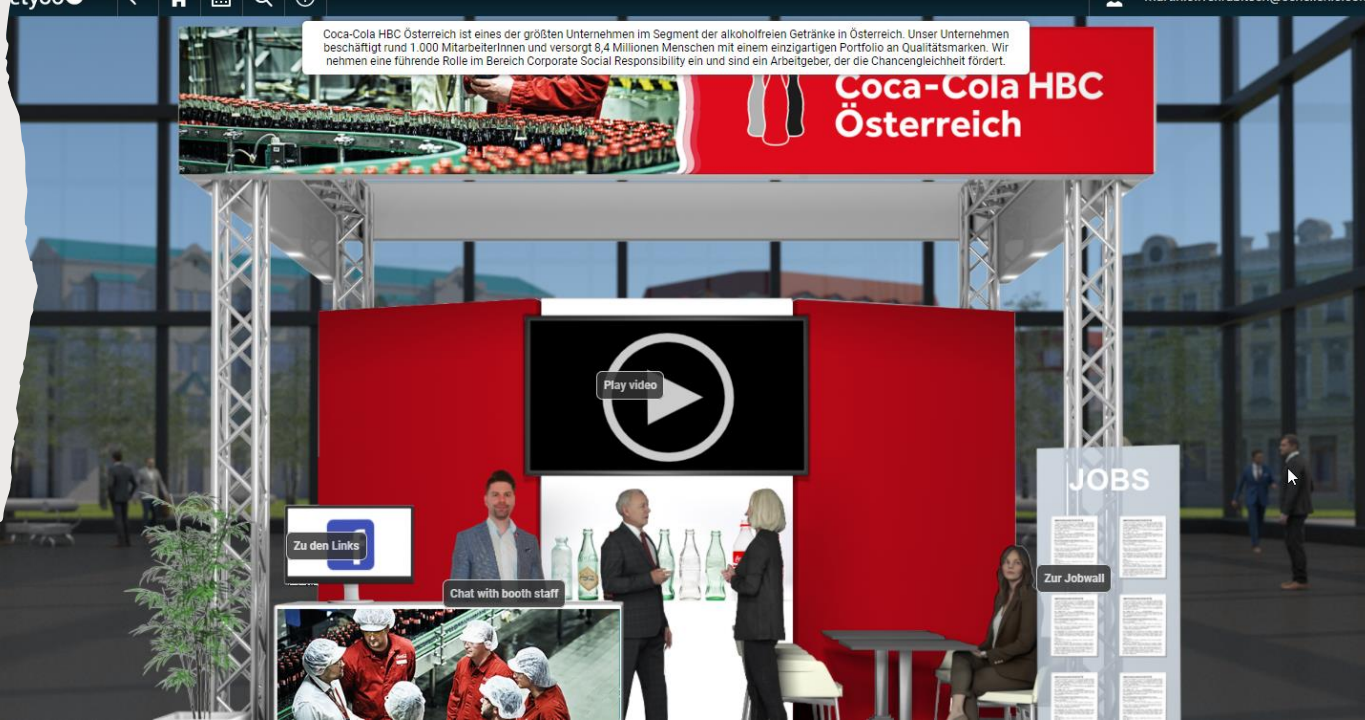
Coca-Cola HBC Österreich ist eines der größten Unternehmen im Segment der alkoholfreien Getränke in Österreich. Unser Unternehmen beschäftigt rund 1.000 MitarbeiterInnen und versorgt 8,4 Millionen Menschen mit einem einzigartigen Portfolio an Qualitätsmarken. Wir nehmen eine führende Rolle im Bereich Corporate Social Responsibility ein und sind ein Arbeitgeber, der die Chancengleichheit fördert.

Coca-Cola HBC Österreich

Play video

JOBS

Zu den Links

Chat with booth staff

Zur Jobwall